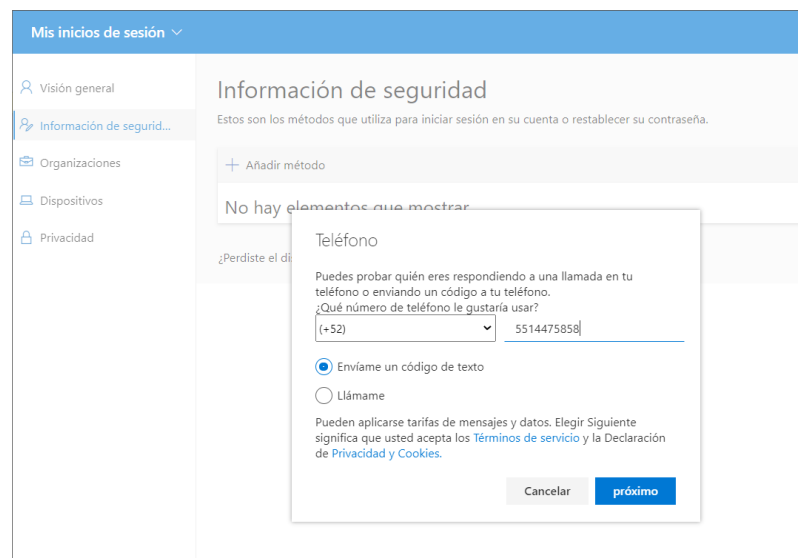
Mis inicios de sesión

Visión general
Información de segurid...
Organizaciones
Dispositivos
Privacidad

Información de seguridad
Estos son los métodos que utiliza para iniciar sesión en su cuenta o restablecer su contraseña.

+ Añadir método

No hay elementos que mostrar

¿Perdiste el di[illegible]

Teléfono

Puedes probar quién eres respondiendo a una llamada en tu teléfono o enviando un código a tu teléfono.
¿Qué número de teléfono le gustaría usar?

(+52)
5514475858

Envíame un código de texto
Llámame

Pueden aplicarse tarifas de mensajes y datos. Elegir Siguiente significa que usted acepta los Términos de servicio y la Declaración de Privacidad y Cookies.

Cancelar
próximo